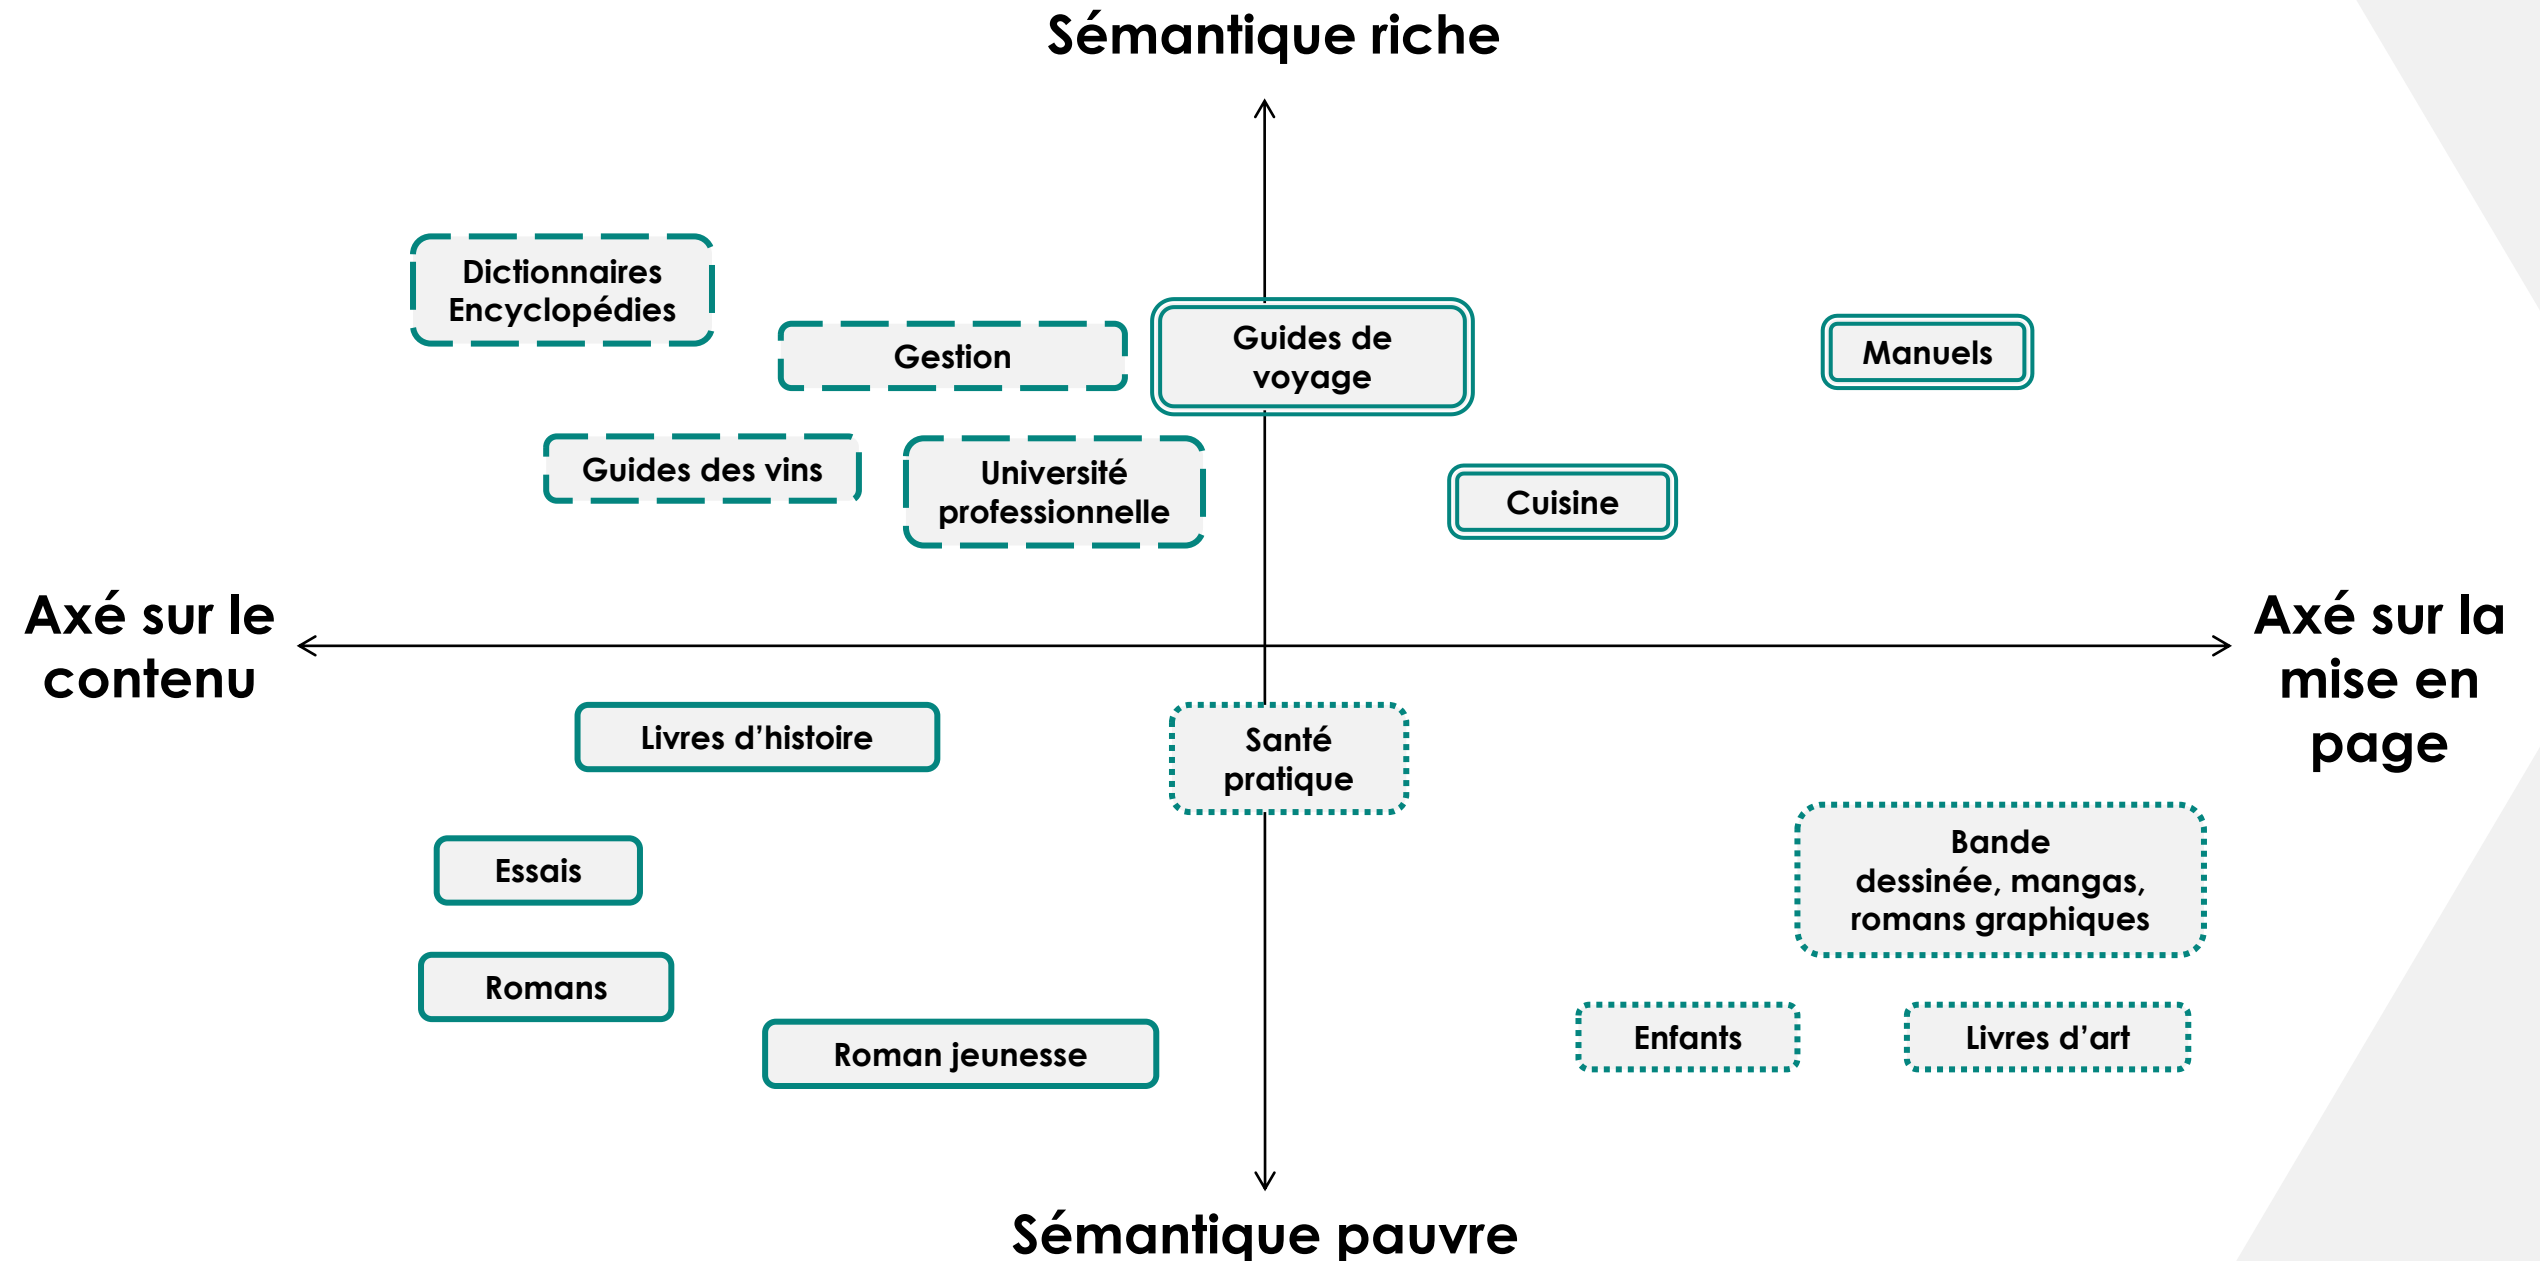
Sémantique riche

Dictionnaires Encyclopédies

Gestion

Guides de voyage

Manuels

Guides des vins

Université professionnelle

Cuisine

Axé sur le contenu

Axé sur la mise en page

Livres d'histoire

Santé pratique

Essais

Bande dessinée, mangas, romans graphiques

Romans

Roman jeunesse

Enfants

Livres d'art

Sémantique pauvre